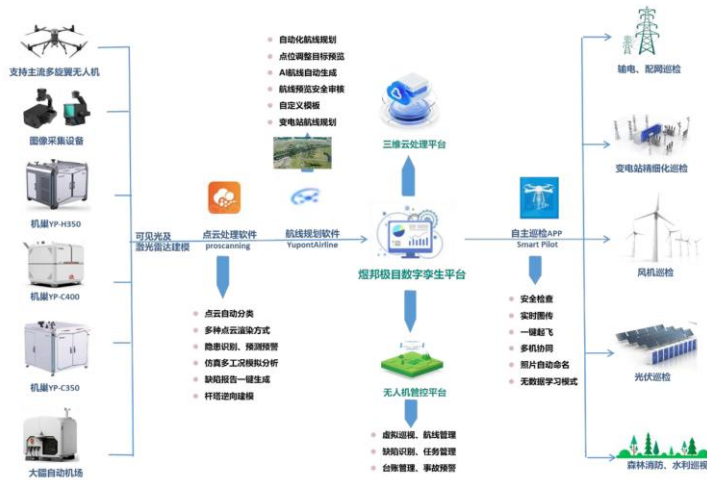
支持主流多旋翼无人机

图像采集设备

机巢YP-H350

机巢YP-C400

机巢YP-C350

大疆自动机场

可见光及激光雷达建模

自动化航线规划
点位调整目标预览
AI航线自动生成
航线预览安全审核
自定义模板
变电站航线规划

三维云处理平台

点云处理软件
proscanning

航线规划软件
YupontAirline

煜邦极目数字孪生平台

自主巡检APP
Smart Pilot

点云自动分类
多种点云渲染方式
隐患识别、预测预警
仿真多工况模拟分析
缺陷报告一键生成
杆塔逆向建模

无人机管控平台

虚拟巡视、航线管理
缺陷识别、任务管理
台账管理、事故预警

安全检查
实时图传
一键起飞
多机协同
照片自动命名
无数据学习模式

输电、配网巡检

变电站精细化巡检

风机巡检

光伏巡检

森林消防、水利巡检